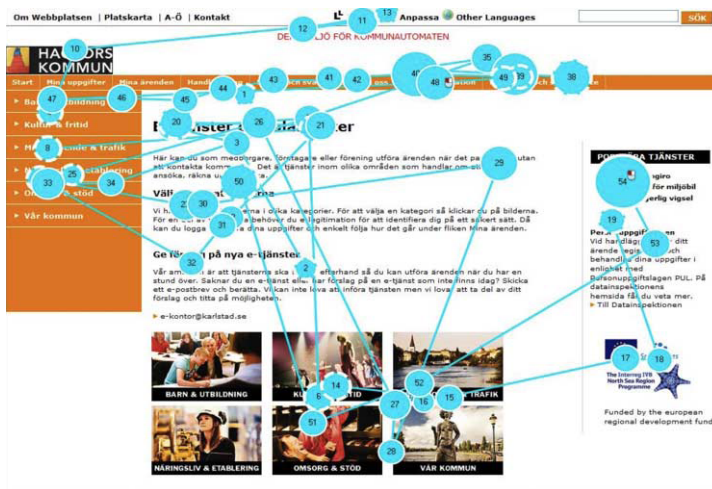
Om Webbplatsen | Platskarta | A-Ö | Kontakt

Anpassa Other Languages

SÖK

DEMOMILJÖ FÖR KOMMUNAUTOMATEN

HA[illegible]
KOMMUN

Start Mina uppgifter Mina ärenden Handl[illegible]

Ba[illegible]ildning
Kultur & fritid
N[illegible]
O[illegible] stöd
Vår kommun

E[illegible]ster

Här kan du som medborgare, företagare eller förening utföra ärenden när det pa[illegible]utan att kontakta kommu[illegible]. Det är tjänster inom olika områden som handlar om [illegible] ansöka, räkna u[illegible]

Väl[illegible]na

Vi h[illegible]na i olika kategorier. För att välja en kategori så klickar du på bilderna. För en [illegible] behöver du e-legitimation för att identifiera dig på ett säkert sätt. Då kan du logga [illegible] dina uppgifter och enkelt följa hur det går under fliken Mina ärenden.

Ge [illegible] nya e-tjänster

Vår am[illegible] är att tjänsterna ska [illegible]efterhand så du kan utföra ärenden när du har en stund över. Saknar du en e-tjänst eller har förslag på en e-tjänst som inte finns idag? Skicka ett e-postbrev och berätta. Vi kan inte lova att införa tjänsten men vi lovar att ta del av ditt förslag och titta på möjligheten.

e-kontor@karlstad.se

BARN & UTBILDNING
KU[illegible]TID
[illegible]TRAFIK
NÄRINGSLIV & ETABLERING
OMSORG & STÖD
VÅR KOMMUN

POP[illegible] TJÄNSTER
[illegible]giro
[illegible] för miljöbil
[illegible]rlig vigsel

Pers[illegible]uppgifter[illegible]
Vid handläg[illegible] ditt ärende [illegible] behandl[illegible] dina uppgifter i enlighet med Personuppgiftslagen PUL. På datainspektionens hemsida få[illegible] du veta mer.
Till Datainspektionen

The Interreg IVB North Sea Region Programme

Funded by the european regional development fund